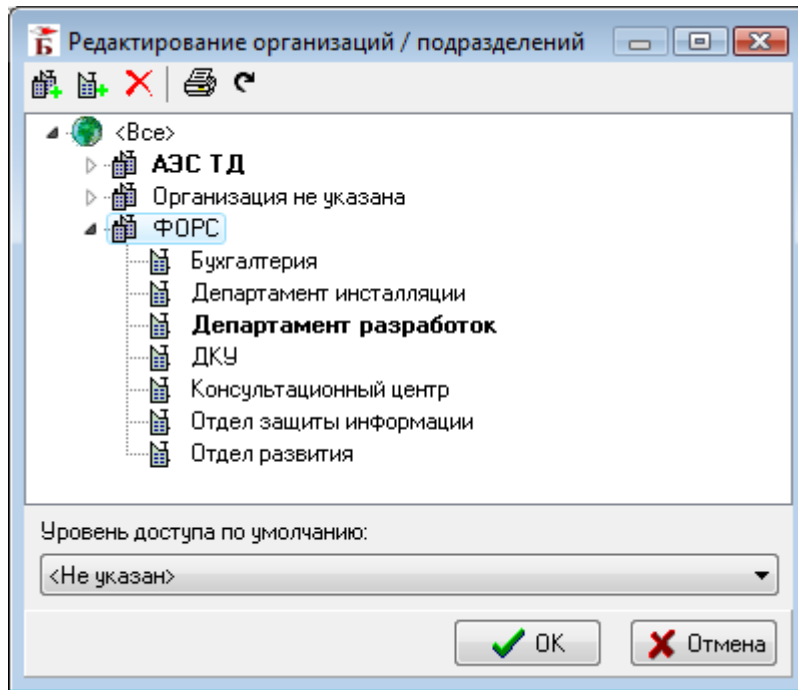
Редактирование организаций / подразделений

<Все>
АЭС ТД
Организация не указана
ФОРС
Бухгалтерия
Департамент инсталляции
Департамент разработок
ДКУ
Консультационный центр
Отдел защиты информации
Отдел развития

Уровень доступа по умолчанию:
<Не указан>

OK
Отмена